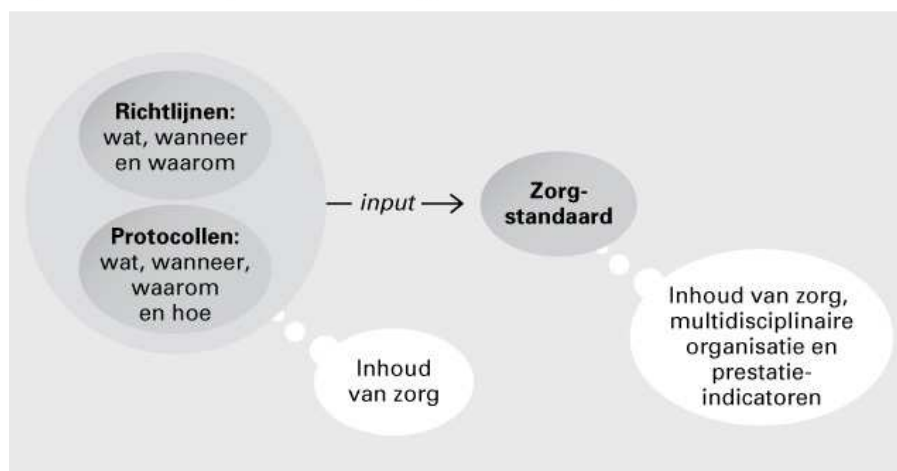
**Richtlijnen:** wat, wanneer en waarom

**Protocollen:** wat, wanneer, waarom en hoe

— *input* →

**Zorg-standaard**

Inhoud van zorg

Inhoud van zorg, multidisciplinaire organisatie en prestatie-indicatoren